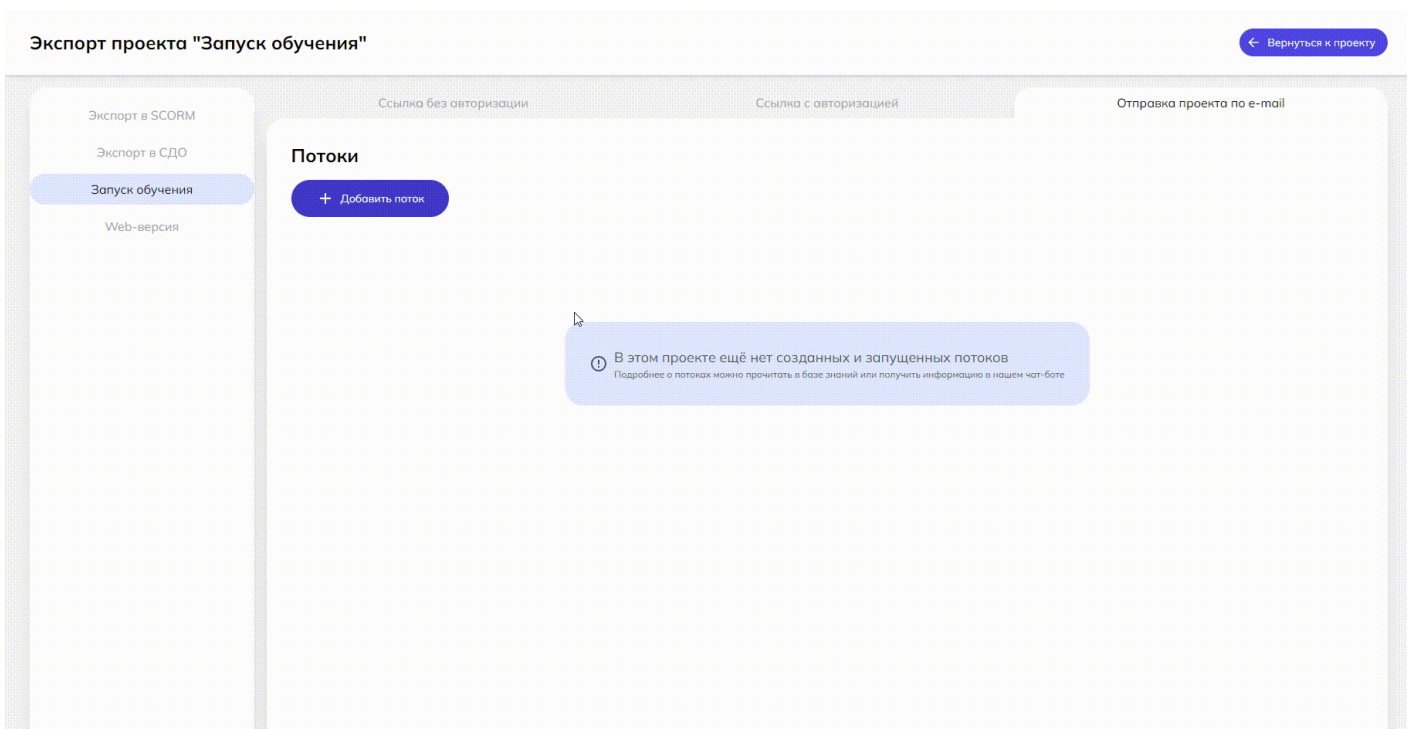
Экспорт проекта "Запуск обучения"

Вернуться к проекту

Экспорт в SCORM

Экспорт в СДО

Запуск обучения

Web-версия

Ссылка без авторизации

Ссылка с авторизацией

Отправка проекта по e-mail

Потоки

+ Добавить поток

В этом проекте ещё нет созданных и запущенных потоков

Подробнее о потоках можно прочитать в базе знаний или получить информацию в нашем чат-боте